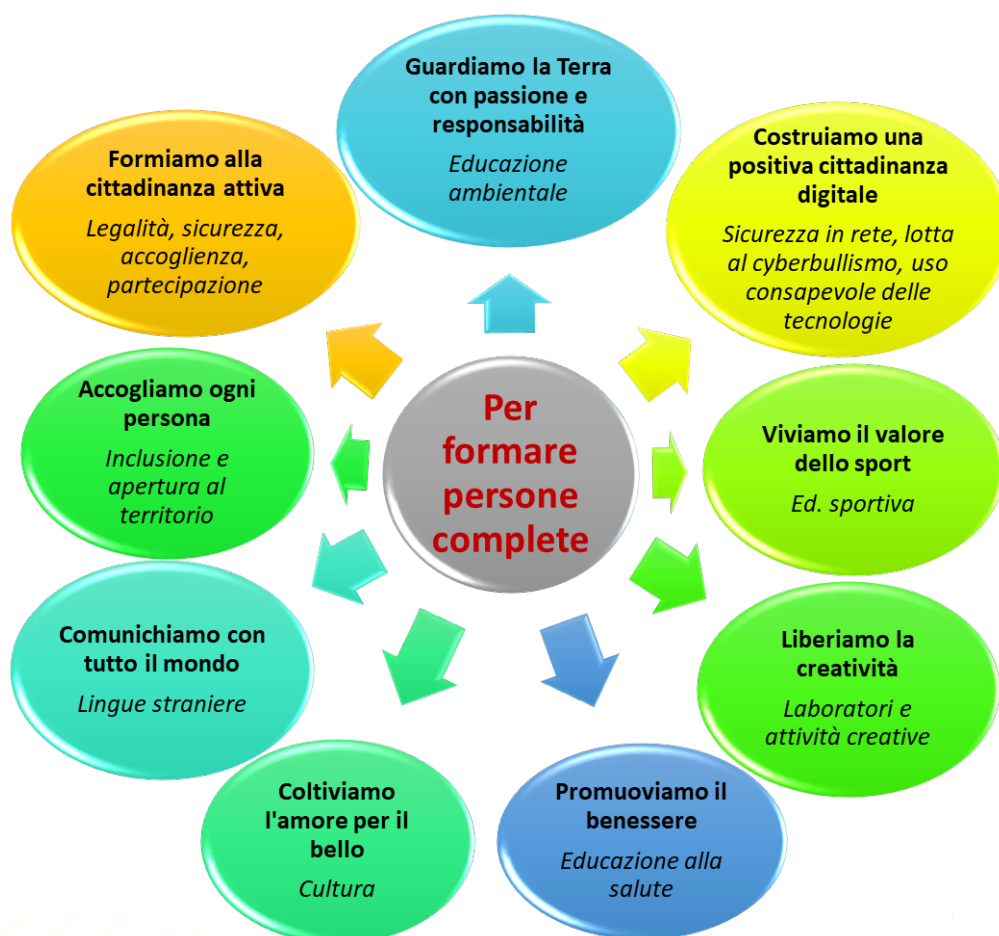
Guardiamo la Terra con passione e responsabilità

Educazione ambientale

Formiamo alla cittadinanza attiva

Legalità, sicurezza, accoglienza, partecipazione

Costruiamo una positiva cittadinanza digitale

Sicurezza in rete, lotta al cyberbullismo, uso consapevole delle tecnologie

Per formare persone complete

Accogliamo ogni persona

Inclusione e apertura al territorio

Viviamo il valore dello sport

Ed. sportiva

Comunichiamo con tutto il mondo

Lingue straniere

Liberiamo la creatività

Laboratori e attività creative

Coltiviamo l'amore per il bello

Cultura

Promuoviamo il benessere

Educazione alla salute